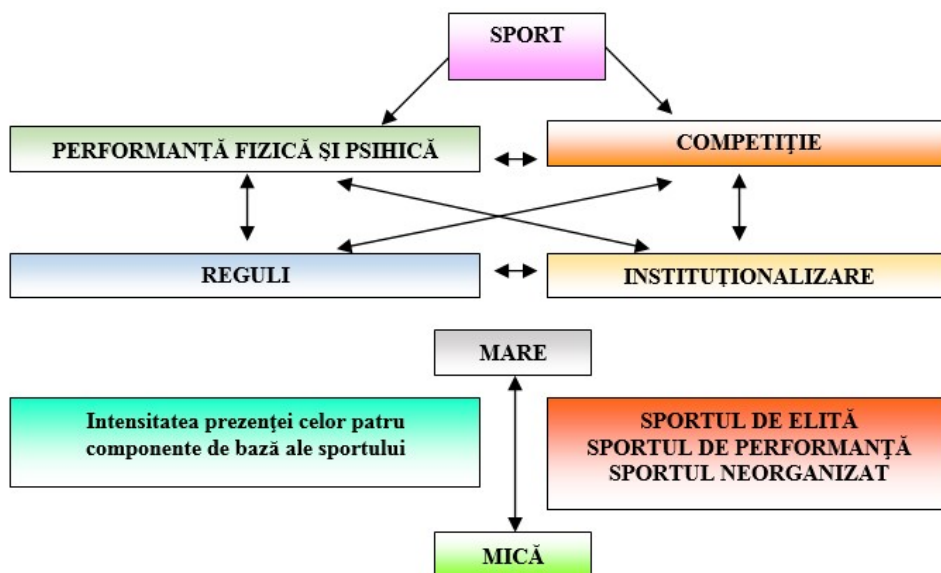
SPORT

PERFORMANȚĂ FIZICĂ ȘI PSIHICĂ

COMPETIȚIE

REGULI

INSTITUȚIONALIZARE

MARE

Intensitatea prezenței celor patru componente de bază ale sportului

SPORTUL DE ELITĂ
SPORTUL DE PERFORMANȚĂ
SPORTUL NEORGANIZAT

MICĂ